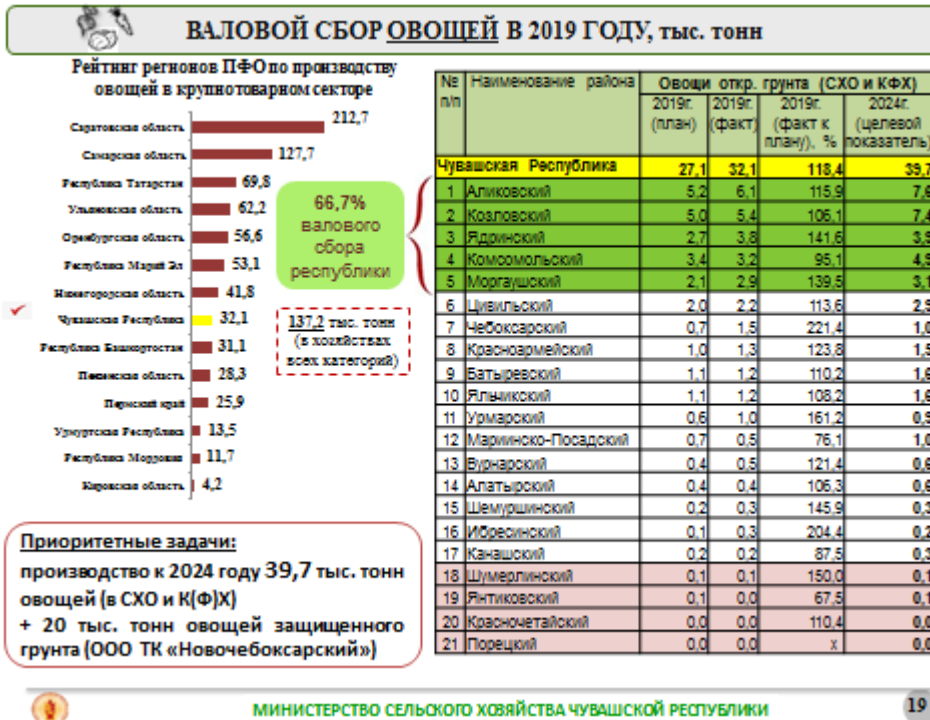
ВАЛОВОЙ СБОР ОВОЩЕЙ В 2019 ГОДУ, тыс. тонн

Рейтинг регионов ПФО по производству овощей в крупнотоварном секторе

Саратовская область 212,7
Самарская область 127,7
Республика Татарстан 69,8
Ульяновская область 62,2
Оренбургская область 56,6
Республика Марий Эл 53,1
Нижегородская область 41,8
Чувашская Республика 32,1
Республика Башкортостан 31,1
Пензенская область 28,3
Пермский край 25,9
Удмуртская Республика 13,5
Республика Мордовия 11,7
Кировская область 4,2

66,7% валового сбора республики

137,2 тыс. тонн (в хозяйствах всех категорий)

| № п/п | Наименование района | Овощи откр. грунта (СХО и КФХ) 2019г. (план) | 2019г. (факт) | 2019г. (факт к плану), % | 2024г. (целевой показатель) |
|---|---|---|---|---|---|
| | Чувашская Республика | 27,1 | 32,1 | 118,4 | 39,7 |
| 1 | Аликовский | 5,2 | 6,1 | 115,9 | 7,6 |
| 2 | Козловский | 5,0 | 5,4 | 106,1 | 7,4 |
| 3 | Ядринский | 2,7 | 3,8 | 141,6 | 3,9 |
| 4 | Комсомольский | 3,4 | 3,2 | 95,1 | 4,9 |
| 5 | Моргаушский | 2,1 | 2,9 | 139,5 | 3,1 |
| 6 | Цивильский | 2,0 | 2,2 | 113,6 | 2,9 |
| 7 | Чебоксарский | 0,7 | 1,5 | 221,4 | 1,0 |
| 8 | Красноармейский | 1,0 | 1,3 | 123,8 | 1,5 |
| 9 | Батыревский | 1,1 | 1,2 | 110,2 | 1,6 |
| 10 | Яльчикский | 1,1 | 1,2 | 108,2 | 1,6 |
| 11 | Урмарский | 0,6 | 1,0 | 161,2 | 0,9 |
| 12 | Мариинско-Посадский | 0,7 | 0,5 | 76,1 | 1,0 |
| 13 | Вурнарский | 0,4 | 0,5 | 121,4 | 0,6 |
| 14 | Алатырский | 0,4 | 0,4 | 106,3 | 0,6 |
| 15 | Шемуршинский | 0,2 | 0,3 | 145,9 | 0,3 |
| 16 | Ибресинский | 0,1 | 0,3 | 204,4 | 0,2 |
| 17 | Канашский | 0,2 | 0,2 | 87,5 | 0,3 |
| 18 | Шумерлинский | 0,1 | 0,1 | 150,0 | 0,1 |
| 19 | Янтиковский | 0,1 | 0,0 | 67,5 | 0,1 |
| 20 | Красночетайский | 0,0 | 0,0 | 110,4 | 0,0 |
| 21 | Порецкий | 0,0 | 0,0 | x | 0,0 |

Приоритетные задачи:
производство к 2024 году 39,7 тыс. тонн овощей (в СХО и К(Ф)Х)
+ 20 тыс. тонн овощей защищенного грунта (ООО ТК «Новочебоксарский»)

МИНИСТЕРСТВО СЕЛЬСКОГО ХОЗЯЙСТВА ЧУВАШСКОЙ РЕСПУБЛИКИ 19